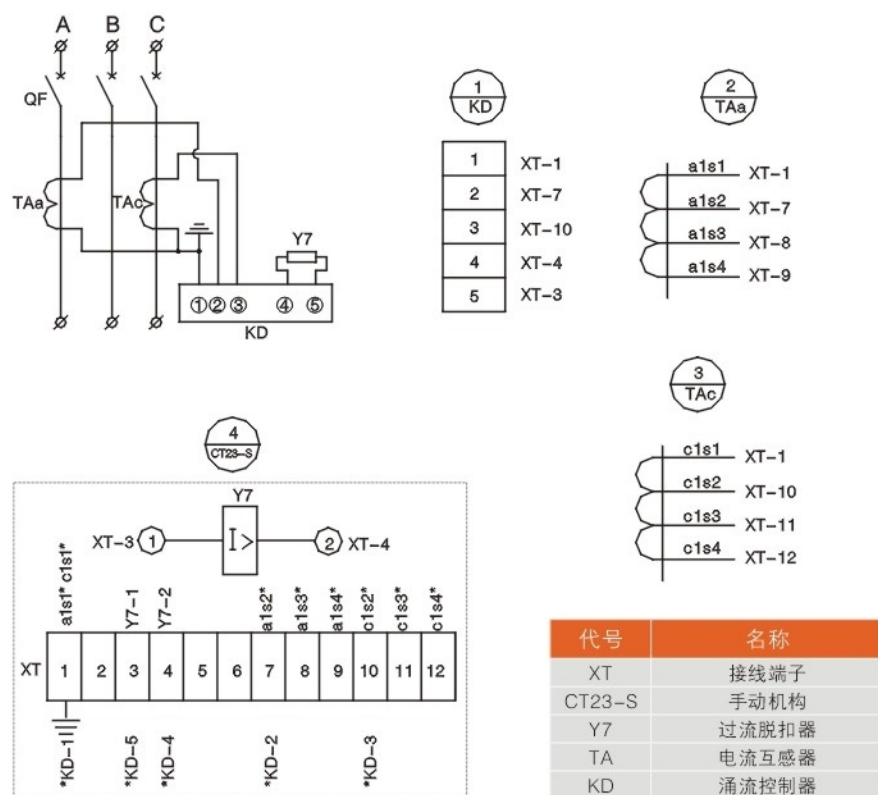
A B C

QF

TAa

TAc

Y7

①②③ ④ ⑤

KD

1
KD

| 1 | XT-1 |
|---|---|
| 2 | XT-7 |
| 3 | XT-10 |
| 4 | XT-4 |
| 5 | XT-3 |

2
TAa

a1s1 XT-1
a1s2 XT-7
a1s3 XT-8
a1s4 XT-9

3
TAc

c1s1 XT-1
c1s2 XT-10
c1s3 XT-11
c1s4 XT-12

4
CT23-S

Y7

XT-3 ① I> ② XT-4

a1s1* c1s1* Y7-1 Y7-2 a1s2* a1s3* a1s4* c1s2* c1s3* c1s4*

| XT | 1 | 2 | 3 | 4 | 5 | 6 | 7 | 8 | 9 | 10 | 11 | 12 |
|---|---|---|---|---|---|---|---|---|---|---|---|---|

*KD-1 *KD-5 *KD-4 *KD-2 *KD-3

| 代号 | 名称 |
|---|---|
| XT | 接线端子 |
| CT23-S | 手动机构 |
| Y7 | 过流脱扣器 |
| TA | 电流互感器 |
| KD | 涌流控制器 |